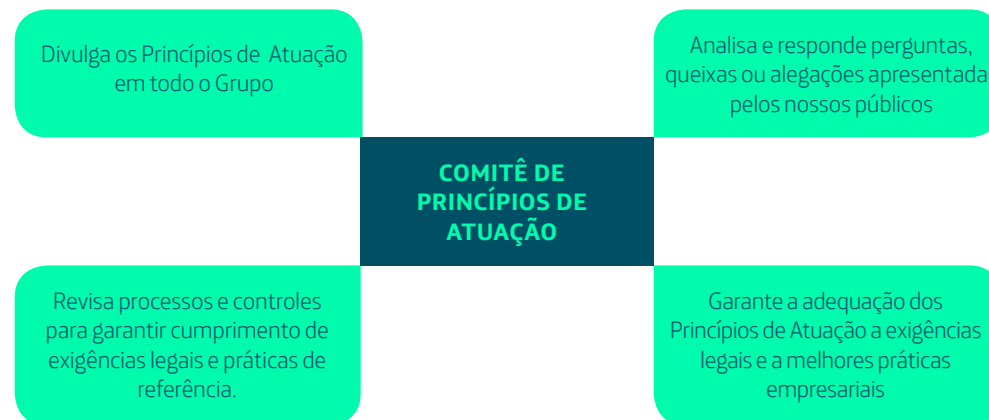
Divulga os Princípios de  Atuação em todo o Grupo

Analisa e responde perguntas, queixas ou alegações apresentadas pelos nossos públicos

COMITÊ DE PRINCÍPIOS DE ATUAÇÃO

Revisa processos e controles para garantir cumprimento de exigências legais e práticas de referência.

Garante a adequação dos Princípios de Atuação a exigências legais e a melhores práticas empresariais